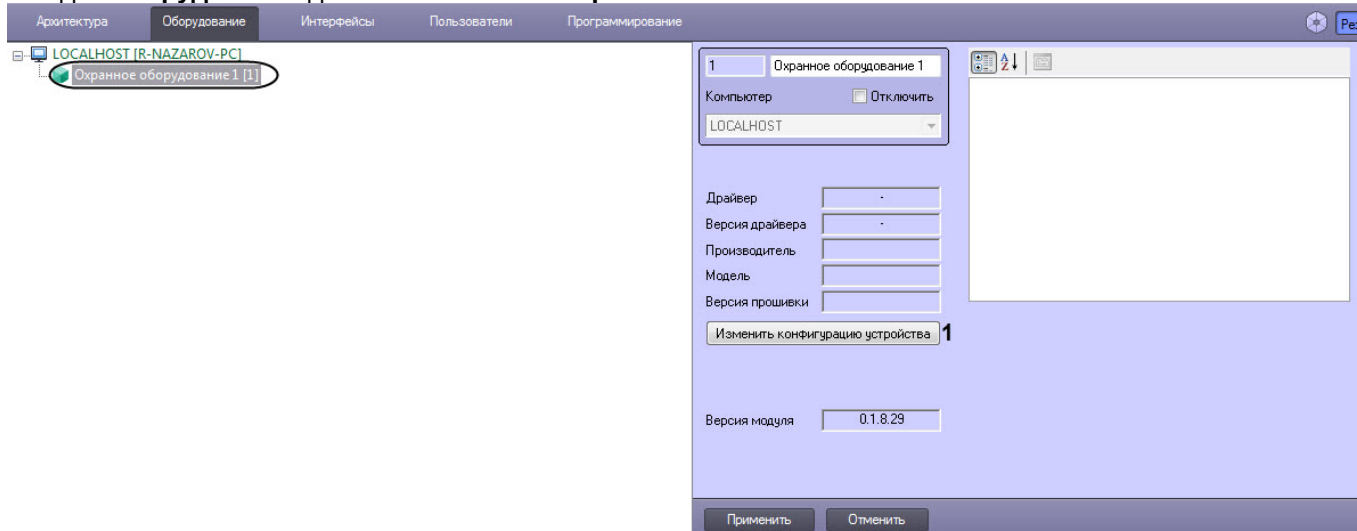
Архитектура Оборудование Интерфейсы Пользователи Программирование

Ре

LOCALHOST [R-NAZAROV-PC]
Охранное оборудование 1 [1]

1 Охранное оборудование 1
Компьютер Отключить
LOCALHOST

Драйвер -
Версия драйвера -
Производитель
Модель
Версия прошивки
Изменить конфигурацию устройства 1

Версия модуля 0.1.8.29

Применить Отменить